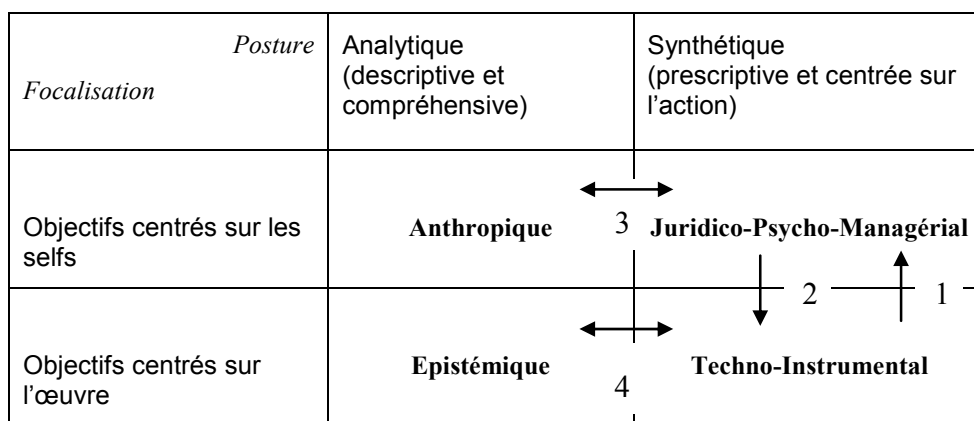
| Posture / Focalisation | Analytique (descriptive et compréhensive) | Synthétique (prescriptive et centrée sur l'action) |
|---|---|---|
| Objectifs centrés sur les selfs | **Anthropique** | 3 **Juridico-Psycho-Managérial** |
| Objectifs centrés sur l'œuvre | **Epistémique** | 2 1 **Techno-Instrumental** 4 |